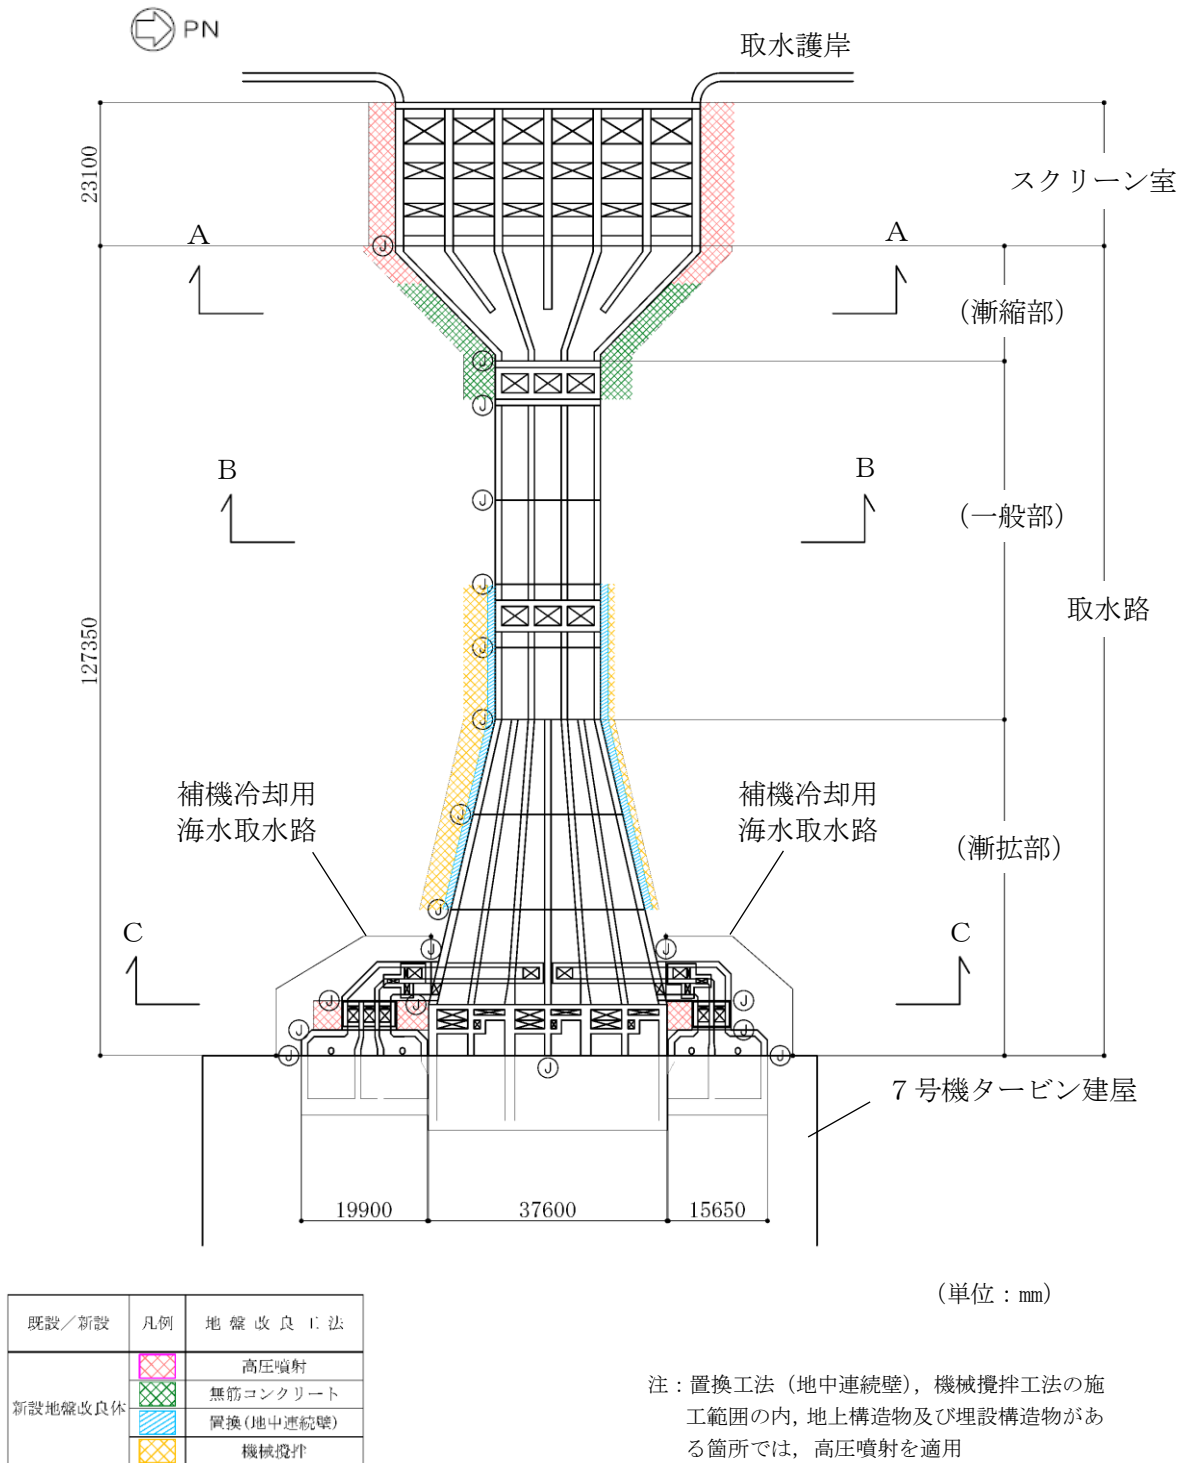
PN

取水護岸

23100

スクリーン室

A

A

(漸縮部)

B

B

(一般部)

127350

取水路

補機冷却用
海水取水路

補機冷却用
海水取水路

(漸拡部)

C

C

7号機タービン建屋

19900

37600

15650

(単位:mm)

| 既設/新設 | 凡例 | 地盤改良工法 |
|---|---|---|
| 新設地盤改良体 | | 高圧噴射 |
| | | 無筋コンクリート |
| | | 置換(地中連続壁) |
| | | 機械撹拌 |

注:置換工法(地中連続壁),機械攪拌工法の施工範囲の内,地上構造物及び埋設構造物がある箇所では,高圧噴射を適用